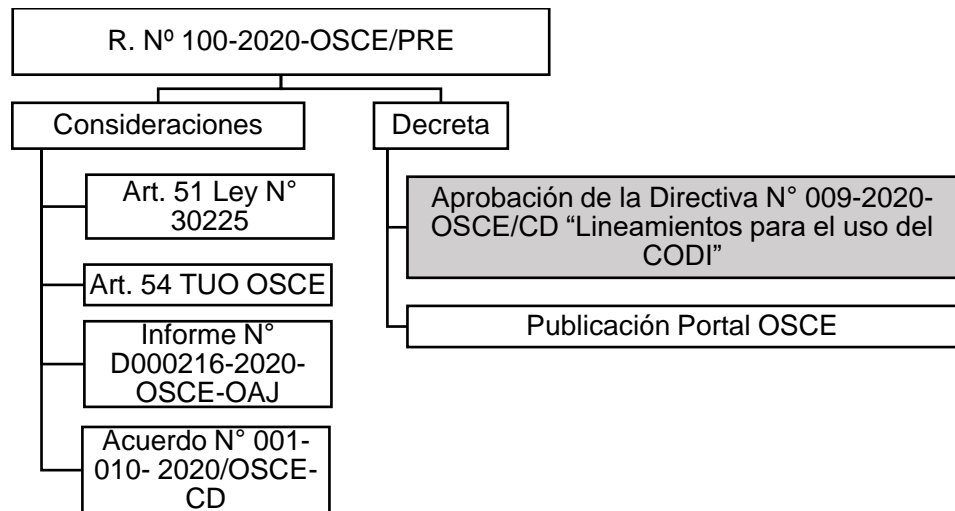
R. Nº 100-2020-OSCE/PRE

Consideraciones

Art. 51 Ley N° 30225

Art. 54 TUO OSCE

Informe N° D000216-2020-OSCE-OAJ

Acuerdo N° 001-010- 2020/OSCE-CD

Decreta

Aprobación de la Directiva N° 009-2020-OSCE/CD “Lineamientos para el uso del CODI”

Publicación Portal OSCE